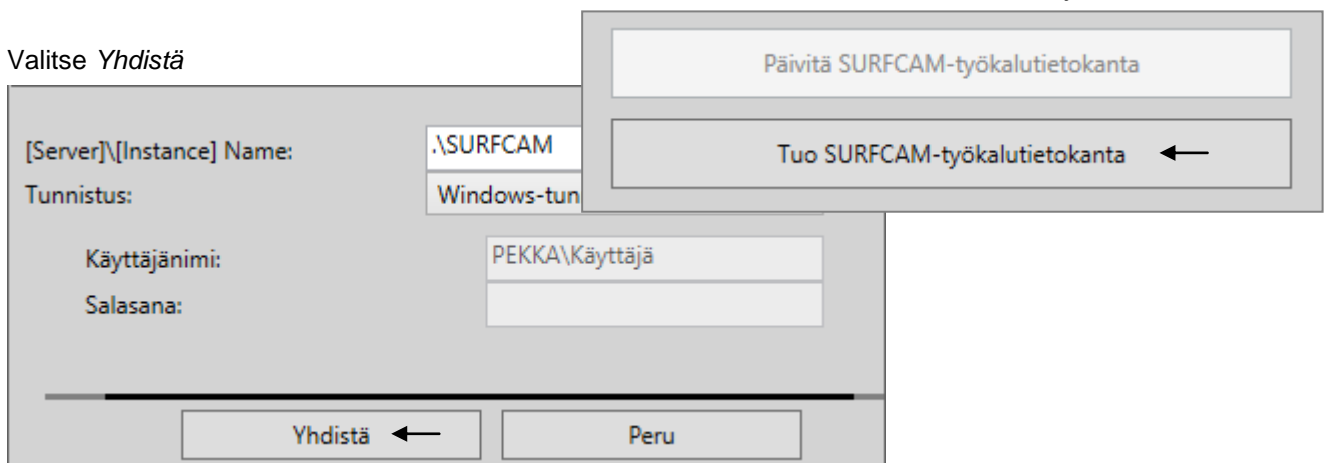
Valitse *Yhdistä*

Päivitä SURFCAM-työkalutietokanta

Tuo SURFCAM-työkalutietokanta

[Server]\[Instance] Name: .\SURFCAM

Tunnistus: Windows-tun

Käyttäjänimi: PEKKA\Käyttäjä

Salasana:

Yhdistä

Peru